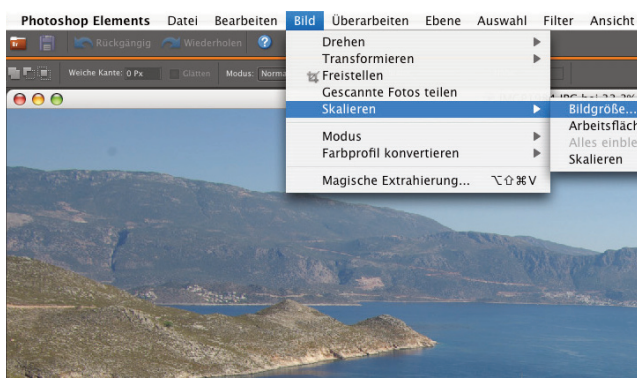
Photoshop Elements Datei Bearbeiten Bild Überarbeiten Ebene Auswahl Filter Ansicht

Rückgängig Wiederholen

Weiche Kante: 0 Px Glätten Modus: Norma

Drehen
Transformieren
Freistellen
Gescannte Fotos teilen
Skalieren
Modus
Farbprofil konvertieren
Magische Extrahierung... ⌥⇧⌘V

Bildgröße...
Arbeitsfläch
Alles einble
Skalieren

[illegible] JPG bei 33,3%